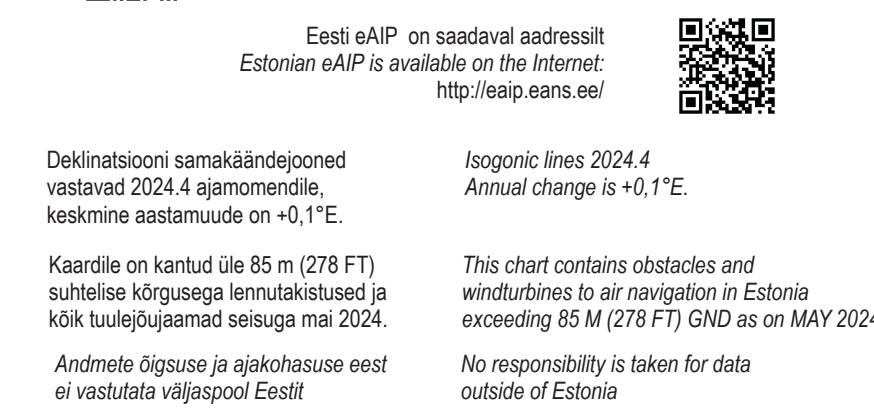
Eesti eAIP on saadaval aadressilt
*Estonian eAIP is available on the Internet:*
http://eaip.eans.ee/

Deklinatsiooni samakäändejooned vastavad 2024.4 ajamomendile, keskmine aastamuude on +0,1°E.

*Isogonic lines 2024.4*
*Annual change is +0,1°E.*

Kaardile on kantud üle 85 m (278 FT) suhtelise kõrgusega lennutakistused ja kõik tuulejõujaamad seisuga mai 2024.

*This chart contains obstacles and windturbines to air navigation in Estonia exceeding 85 M (278 FT) GND as on MAY 2024*

*Andmete õigsuse ja ajakohasuse eest ei vastutata väljaspool Eestit*

*No responsibility is taken for data outside of Estonia*